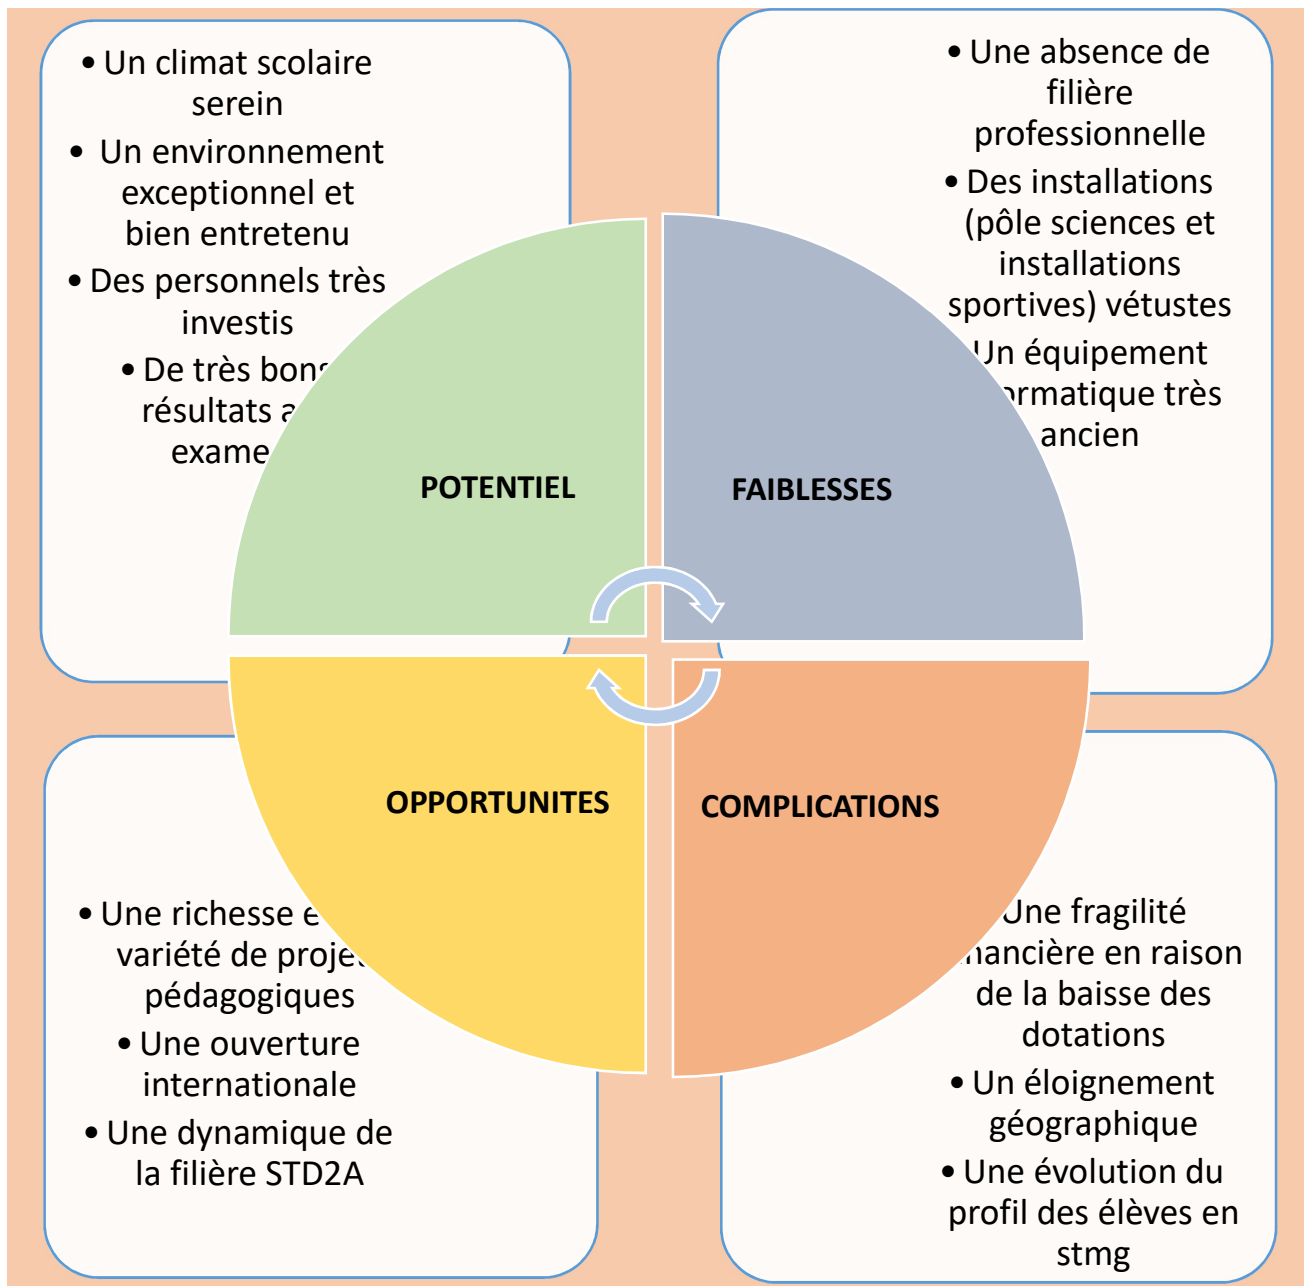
• Un climat scolaire serein

• Un environnement exceptionnel et bien entretenu

• Des personnels très investis

• De très bons résultats a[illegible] exame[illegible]

• Une absence de filière professionnelle

• Des installations (pôle sciences et installations sportives) vétustes

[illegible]Un équipement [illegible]rmatique très ancien

POTENTIEL

FAIBLESSES

OPPORTUNITES

COMPLICATIONS

• Une richesse e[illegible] variété de proje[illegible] pédagogiques

• Une ouverture internationale

• Une dynamique de la filière STD2A

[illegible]Une fragilité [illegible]ancière en raison de la baisse des dotations

• Un éloignement géographique

• Une évolution du profil des élèves en stmg